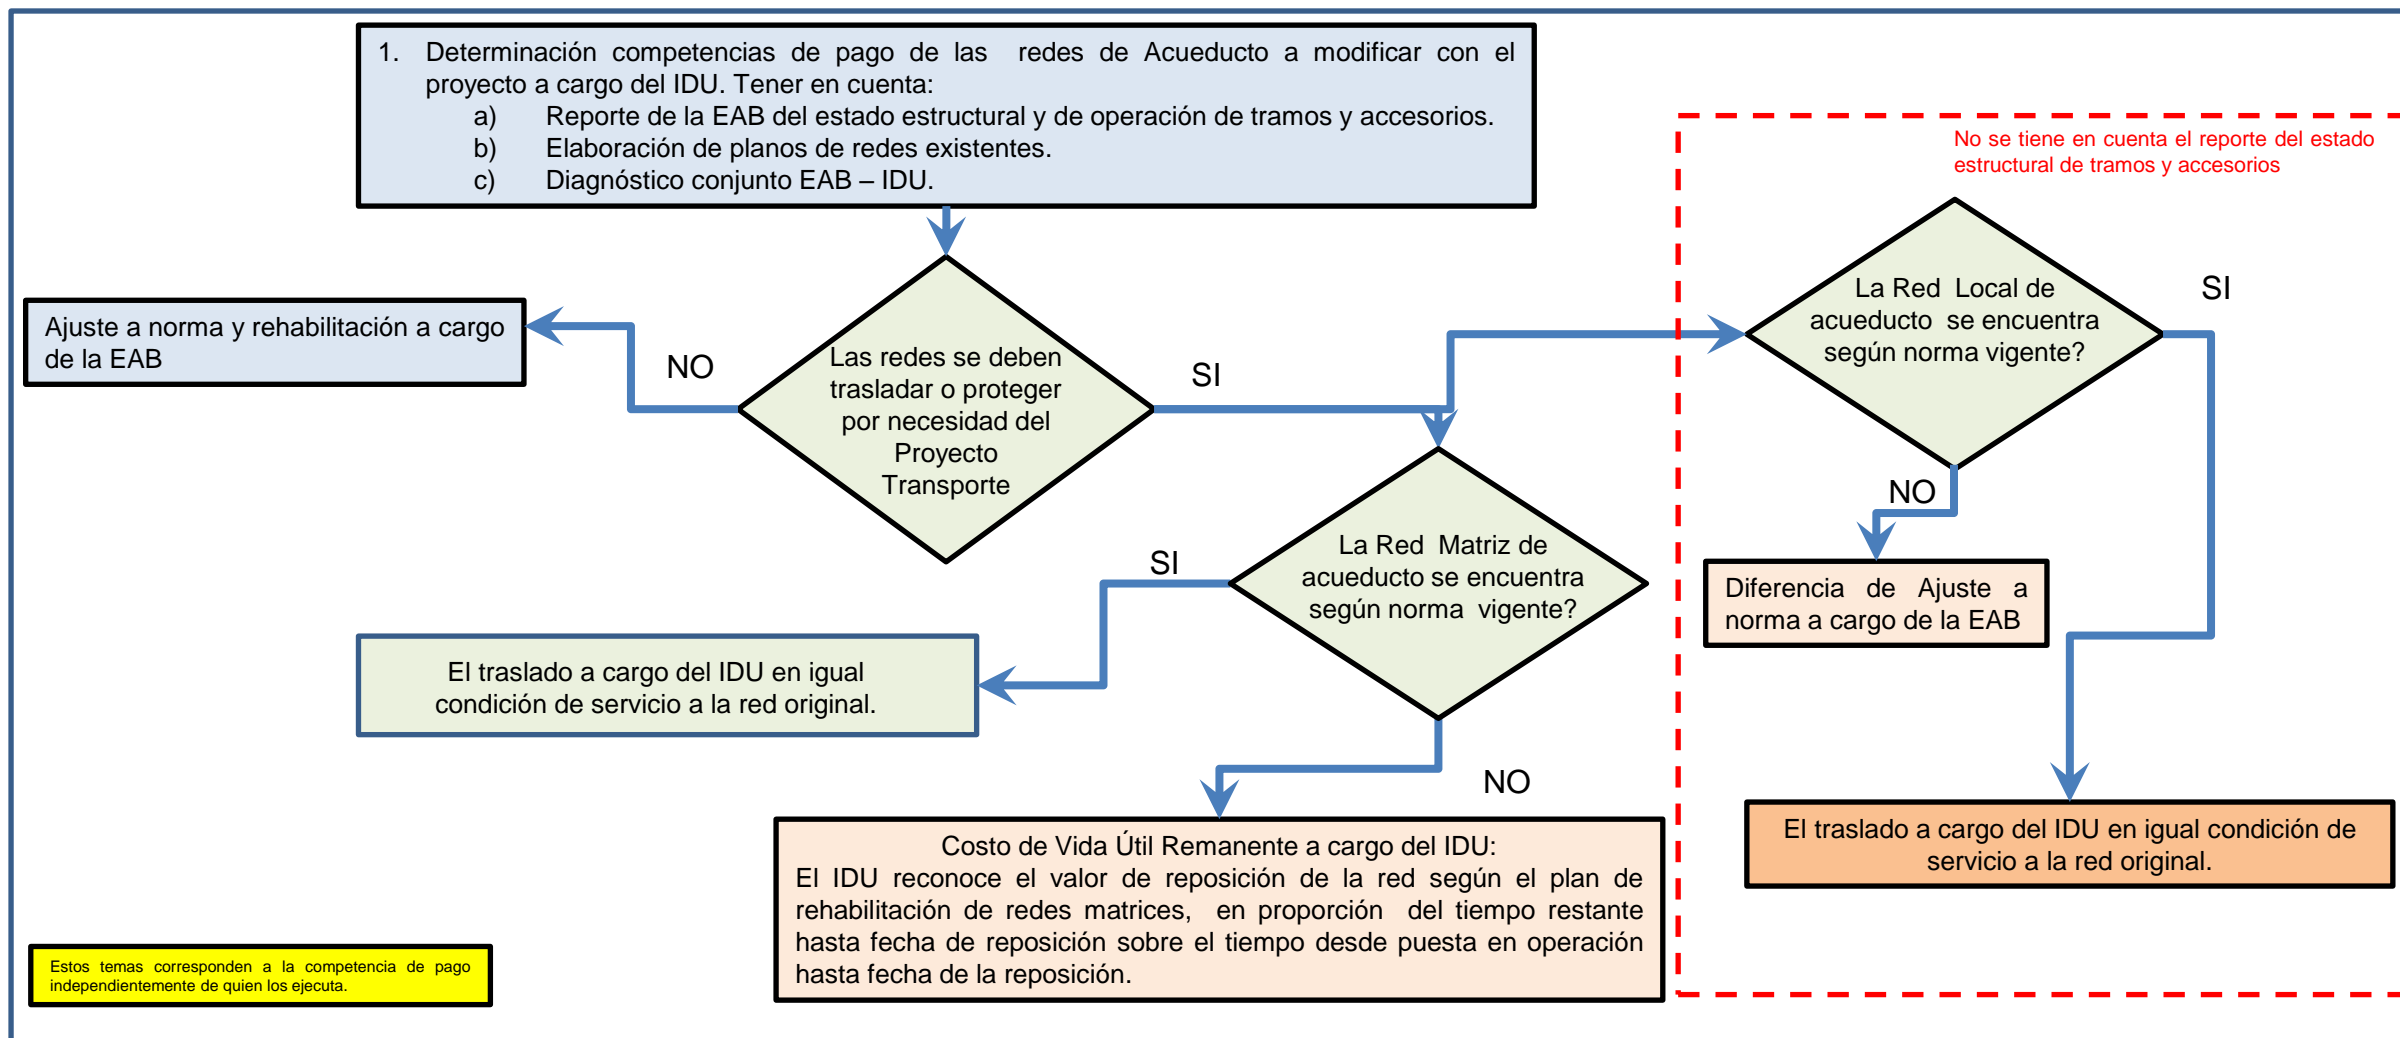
1. Determinación competencias de pago de las redes de Acueducto a modificar con el proyecto a cargo del IDU. Tener en cuenta:
a) Reporte de la EAB del estado estructural y de operación de tramos y accesorios.
b) Elaboración de planos de redes existentes.
c) Diagnóstico conjunto EAB – IDU.

No se tiene en cuenta el reporte del estado estructural de tramos y accesorios

Ajuste a norma y rehabilitación a cargo de la EAB

NO

Las redes se deben trasladar o proteger por necesidad del Proyecto Transporte

SI

La Red Local de acueducto se encuentra según norma vigente?

SI

NO

Diferencia de Ajuste a norma a cargo de la EAB

SI

La Red Matriz de acueducto se encuentra según norma vigente?

El traslado a cargo del IDU en igual condición de servicio a la red original.

NO

Costo de Vida Útil Remanente a cargo del IDU:
El IDU reconoce el valor de reposición de la red según el plan de rehabilitación de redes matrices, en proporción del tiempo restante hasta fecha de reposición sobre el tiempo desde puesta en operación hasta fecha de la reposición.

El traslado a cargo del IDU en igual condición de servicio a la red original.

Estos temas corresponden a la competencia de pago independientemente de quien los ejecuta.